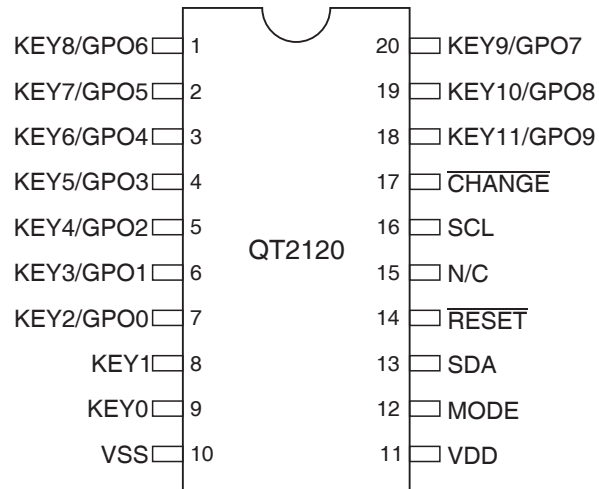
KEY8/GPO6 1
KEY7/GPO5 2
KEY6/GPO4 3
KEY5/GPO3 4
KEY4/GPO2 5
KEY3/GPO1 6
KEY2/GPO0 7
KEY1 8
KEY0 9
VSS 10

QT2120

20 KEY9/GPO7
19 KEY10/GPO8
18 KEY11/GPO9
17 $\overline{\text{CHANGE}}$
16 SCL
15 N/C
14 $\overline{\text{RESET}}$
13 SDA
12 MODE
11 VDD